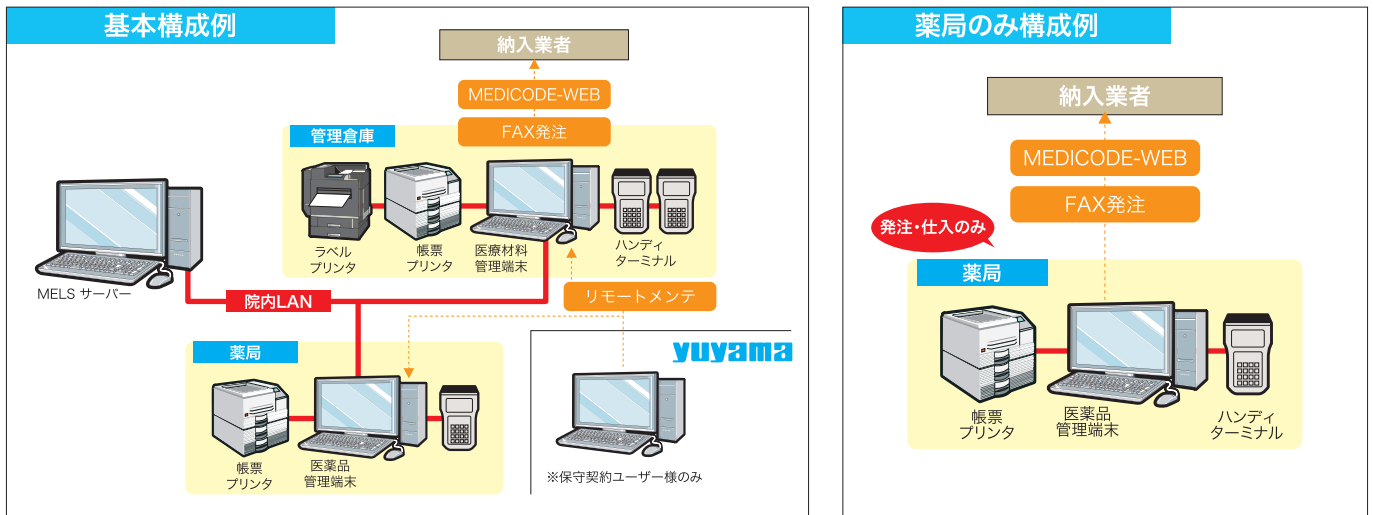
基本構成例

納入業者

MEDICODE-WEB

FAX発注

管理倉庫

ラベル
プリンタ

帳票
プリンタ

医療材料
管理端末

ハンディ
ターミナル

MELS サーバー

院内LAN

リモートメンテ

yuyama

薬局

帳票
プリンタ

医薬品
管理端末

※保守契約ユーザー様のみ

薬局のみ構成例

納入業者

MEDICODE-WEB

FAX発注

発注・仕入のみ

薬局

帳票
プリンタ

医薬品
管理端末

ハンディ
ターミナル